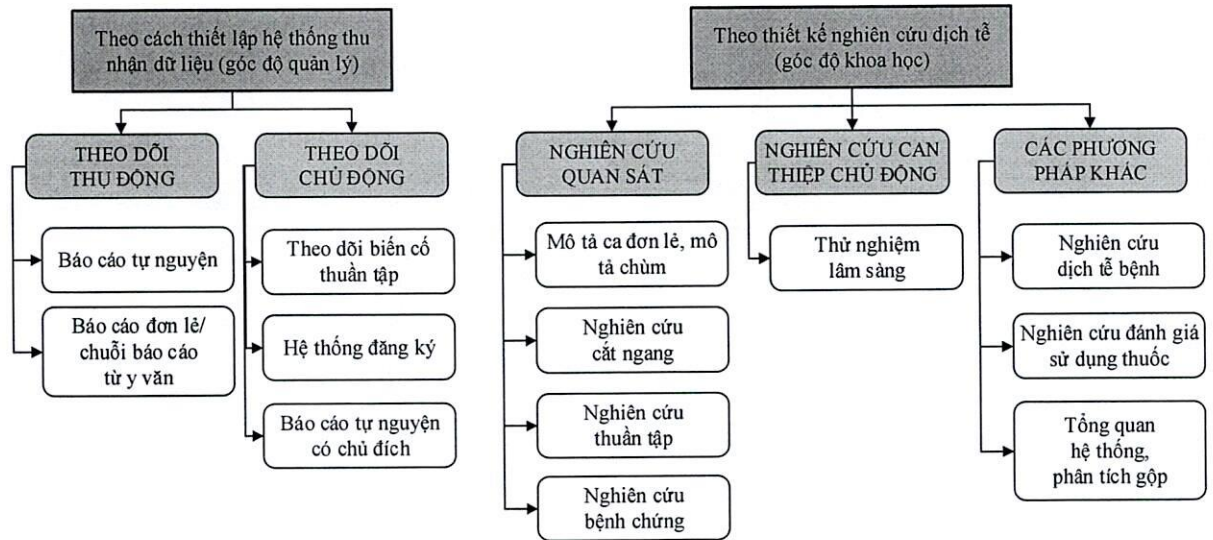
Theo cách thiết lập hệ thống thu nhận dữ liệu (góc độ quản lý)

THEO DÕI THỤ ĐỘNG

Báo cáo tự nguyện

Báo cáo đơn lẻ/ chuỗi báo cáo từ y văn

THEO DÕI CHỦ ĐỘNG

Theo dõi biến cố thuần tập

Hệ thống đăng ký

Báo cáo tự nguyện có chủ đích

Theo thiết kế nghiên cứu dịch tễ (góc độ khoa học)

NGHIÊN CỨU QUAN SÁT

Mô tả ca đơn lẻ, mô tả chùm

Nghiên cứu cắt ngang

Nghiên cứu thuần tập

Nghiên cứu bệnh chứng

NGHIÊN CỨU CAN THIỆP CHỦ ĐỘNG

Thử nghiệm lâm sàng

CÁC PHƯƠNG PHÁP KHÁC

Nghiên cứu dịch tễ bệnh

Nghiên cứu đánh giá sử dụng thuốc

Tổng quan hệ thống, phân tích gộp